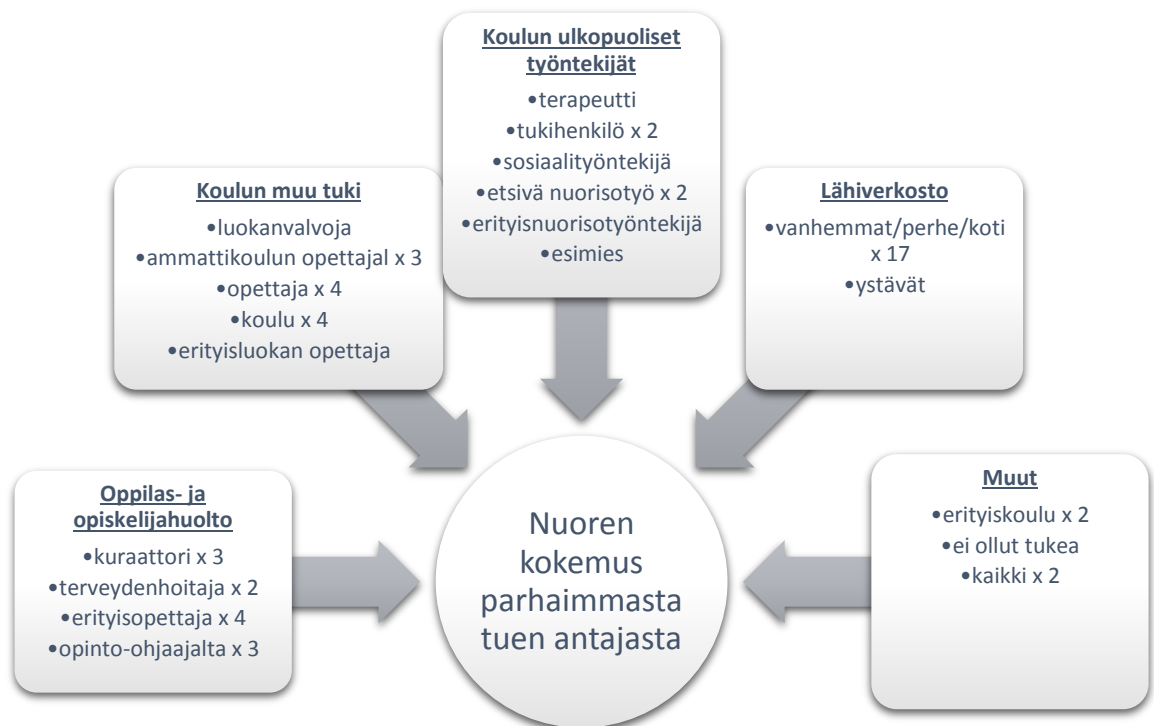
Koulun ulkopuoliset työntekijät
•terapeutti
•tukihenkilö x 2
•sosiaalityöntekijä
•etsivä nuorisotyö x 2
•erityisnuorisotyöntekijä
•esimies

Koulun muu tuki
•luokanvalvoja
•ammattikoulun opettajal x 3
•opettaja x 4
•koulu x 4
•erityisluokan opettaja

Lähiverkosto
•vanhemmat/perhe/koti x 17
•ystävät

Oppilas- ja opiskelijahuolto
•kuraattori x 3
•terveydenhoitaja x 2
•erityisopettaja x 4
•opinto-ohjaajalta x 3

Nuoren kokemus parhaimmasta tuen antajasta

Muut
•erityiskoulu x 2
•ei ollut tukea
•kaikki x 2